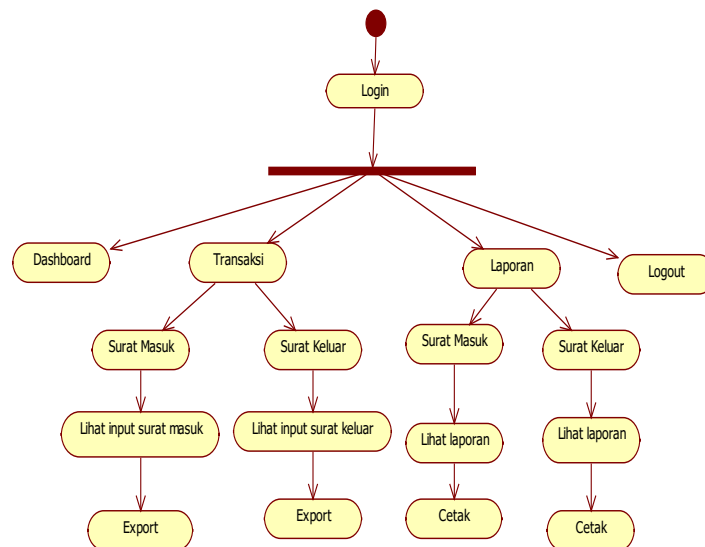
Login

Dashboard

Transaksi

Laporan

Logout

Surat Masuk

Surat Keluar

Surat Masuk

Surat Keluar

Lihat input surat masuk

Lihat input surat keluar

Lihat laporan

Lihat laporan

Export

Export

Cetak

Cetak